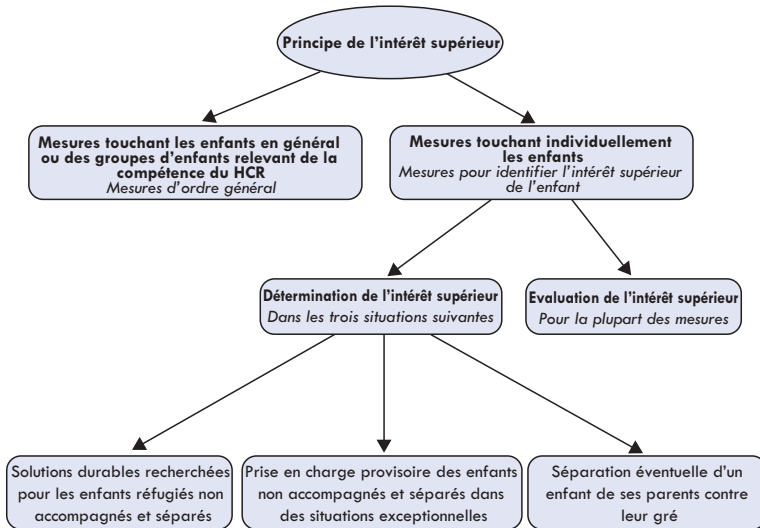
Principe de l'intérêt supérieur

Mesures touchant les enfants en général ou des groupes d'enfants relevant de la compétence du HCR
Mesures d'ordre général

Mesures touchant individuellement les enfants
Mesures pour identifier l'intérêt supérieur de l'enfant

Détermination de l'intérêt supérieur
Dans les trois situations suivantes

Evaluation de l'intérêt supérieur
Pour la plupart des mesures

Solutions durables recherchées pour les enfants réfugiés non accompagnés et séparés

Prise en charge provisoire des enfants non accompagnés et séparés dans des situations exceptionnelles

Séparation éventuelle d'un enfant de ses parents contre leur gré